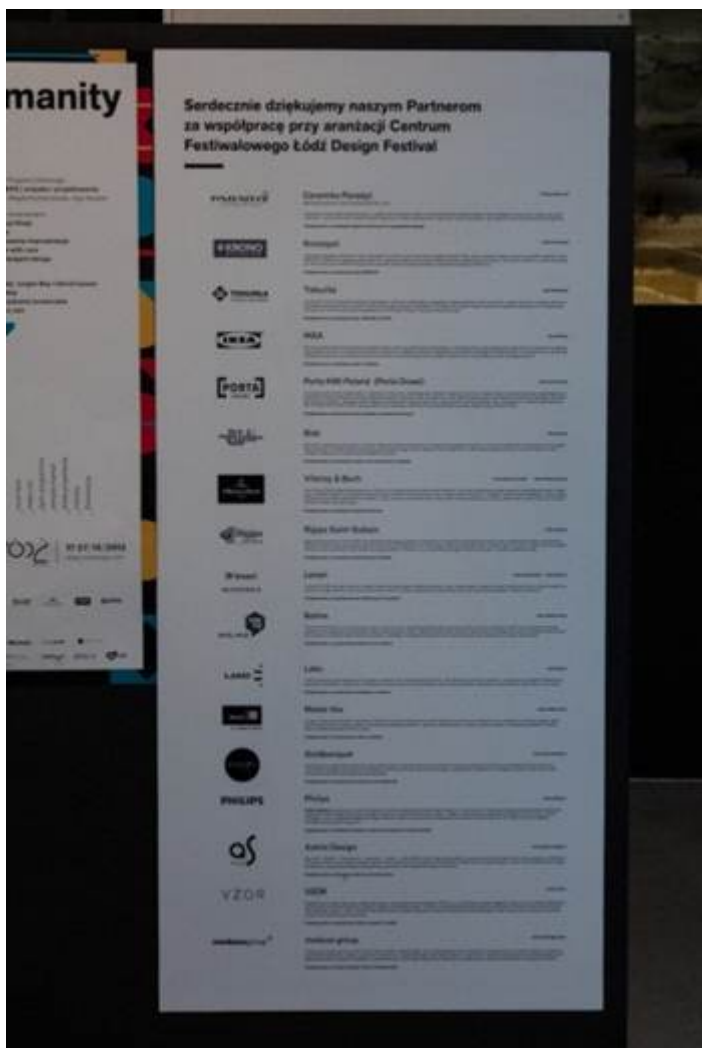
manity

Serdecznie dziękujemy naszym Partnerom za współpracę przy aranżacji Centrum Festiwalowego Łódź Design Festival

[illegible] Ceramika Paradyż
KRONO Kronopol
TUBADZIN Tubądzin
IKEA IKEA
PORTA Porta KMI Poland (Porta Drzwi)
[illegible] Bisk
VILLEROY & BOCH Villeroy & Boch
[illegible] Rippo Komi Sodom
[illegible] Lenon
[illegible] Bolina
LAMO Lamo
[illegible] Mosta Vox
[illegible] Grafitemqual
PHILIPS Philips
as Adolia Design
VZOR VZOR
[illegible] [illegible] group

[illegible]